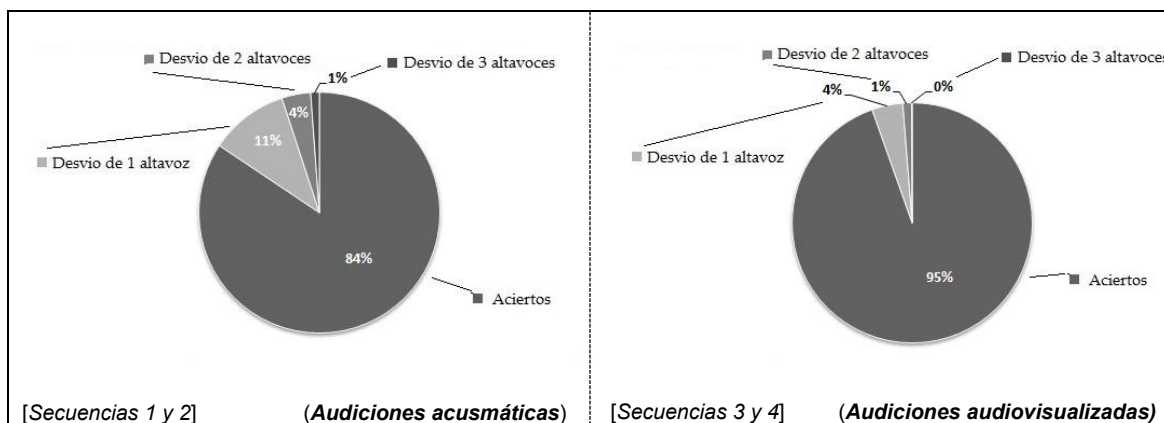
Desvio de 2 altavoces
Desvio de 3 altavoces
1%
4%
11%
Desvio de 1 altavoz
84%
Aciertos

[Secuencias 1 y 2] (**Audiciones acusmáticas**)

Desvio de 2 altavoces
Desvio de 3 altavoces
4%
1%
0%
Desvio de 1 altavoz
95%
Aciertos

[Secuencias 3 y 4] (**Audiciones audiovisualizadas)**